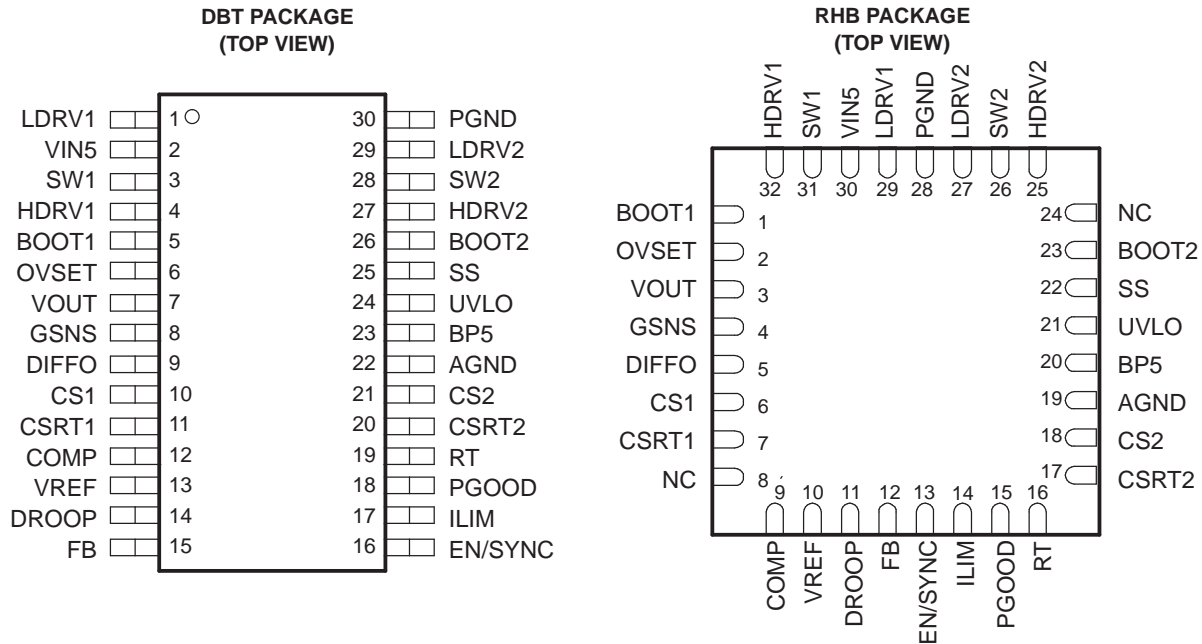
DBT PACKAGE
(TOP VIEW)

LDRV1 1
VIN5 2
SW1 3
HDRV1 4
BOOT1 5
OVSET 6
VOUT 7
GSNS 8
DIFFO 9
CS1 10
CSRT1 11
COMP 12
VREF 13
DROOP 14
FB 15

30 PGND
29 LDRV2
28 SW2
27 HDRV2
26 BOOT2
25 SS
24 UVLO
23 BP5
22 AGND
21 CS2
20 CSRT2
19 RT
18 PGOOD
17 ILIM
16 EN/SYNC

RHB PACKAGE
(TOP VIEW)

HDRV1 SW1 VIN5 LDRV1 PGND LDRV2 SW2 HDRV2
32 31 30 29 28 27 26 25

BOOT1 1
OVSET 2
VOUT 3
GSNS 4
DIFFO 5
CS1 6
CSRT1 7
NC 8

24 NC
23 BOOT2
22 SS
21 UVLO
20 BP5
19 AGND
18 CS2
17 CSRT2

9 10 11 12 13 14 15 16
COMP VREF DROOP FB EN/SYNC ILIM PGOOD RT